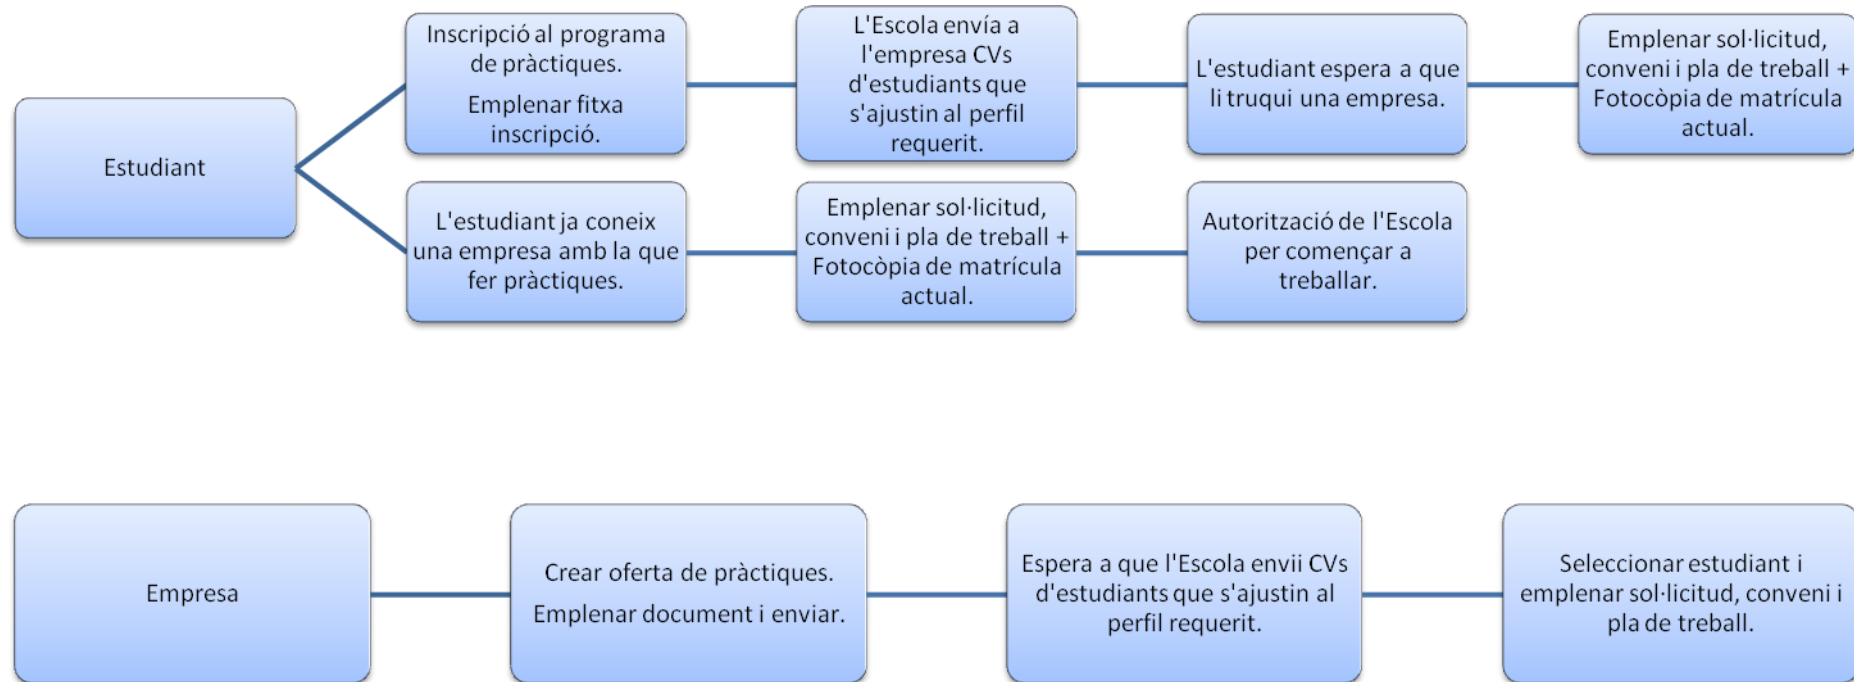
Estudiant

Inscripció al programa de pràctiques.

Emplenar fitxa inscripció.

L'Escola envía a l'empresa CVs d'estudiants que s'ajustin al perfil requerit.

L'estudiant espera a que li truqui una empresa.

Emplenar sol·licitud, conveni i pla de treball + Fotocòpia de matrícula actual.

L'estudiant ja coneix una empresa amb la que fer pràctiques.

Emplenar sol·licitud, conveni i pla de treball + Fotocòpia de matrícula actual.

Autorització de l'Escola per començar a treballar.

Empresa

Crear oferta de pràctiques.

Emplenar document i enviar.

Espera a que l'Escola envii CVs d'estudiants que s'ajustin al perfil requerit.

Seleccionar estudiant i emplenar sol·licitud, conveni i pla de treball.